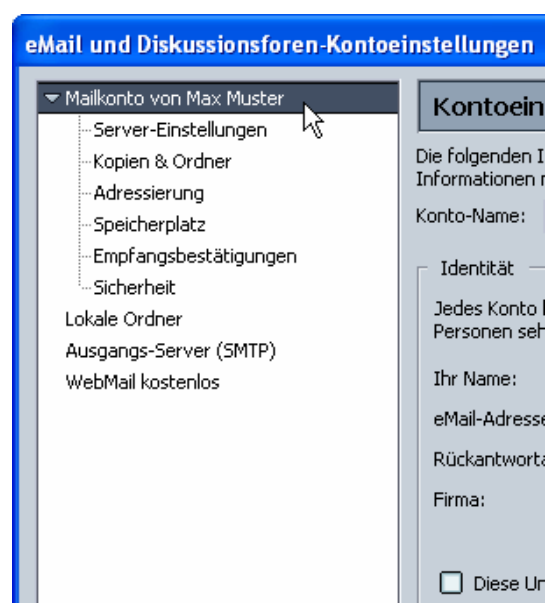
eMail und Diskussionsforen-Kontoeinstellungen

Mailkonto von Max Muster
Server-Einstellungen
Kopien & Ordner
Adressierung
Speicherplatz
Empfangsbestätigungen
Sicherheit
Lokale Ordner
Ausgangs-Server (SMTP)
WebMail kostenlos

Kontoein

Die folgenden I
Informationen r

Konto-Name:

Identität

Jedes Konto
Personen seh

Ihr Name:

eMail-Adresse

Rückantwort

Firma:

Diese Ur